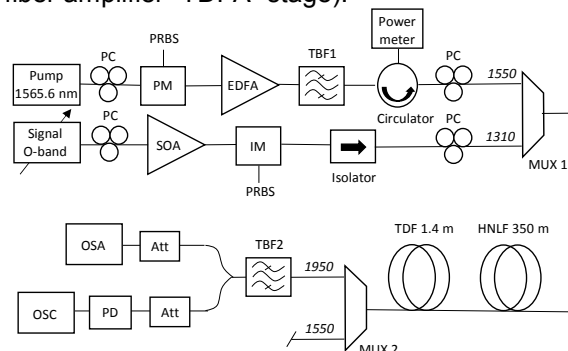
fiber amplifier TDFA stage).

Pump 1565.6 nm
PC
PRBS
PM
EDFA
TBF1
Power meter
Circulator
PC
1550
Signal O-band
PC
SOA
IM
PRBS
Isolator
PC
1310
MUX 1

OSA
Att
TBF2
1950
TDF 1.4 m
HNLF 350 m
OSC
PD
Att
1550
MUX 2